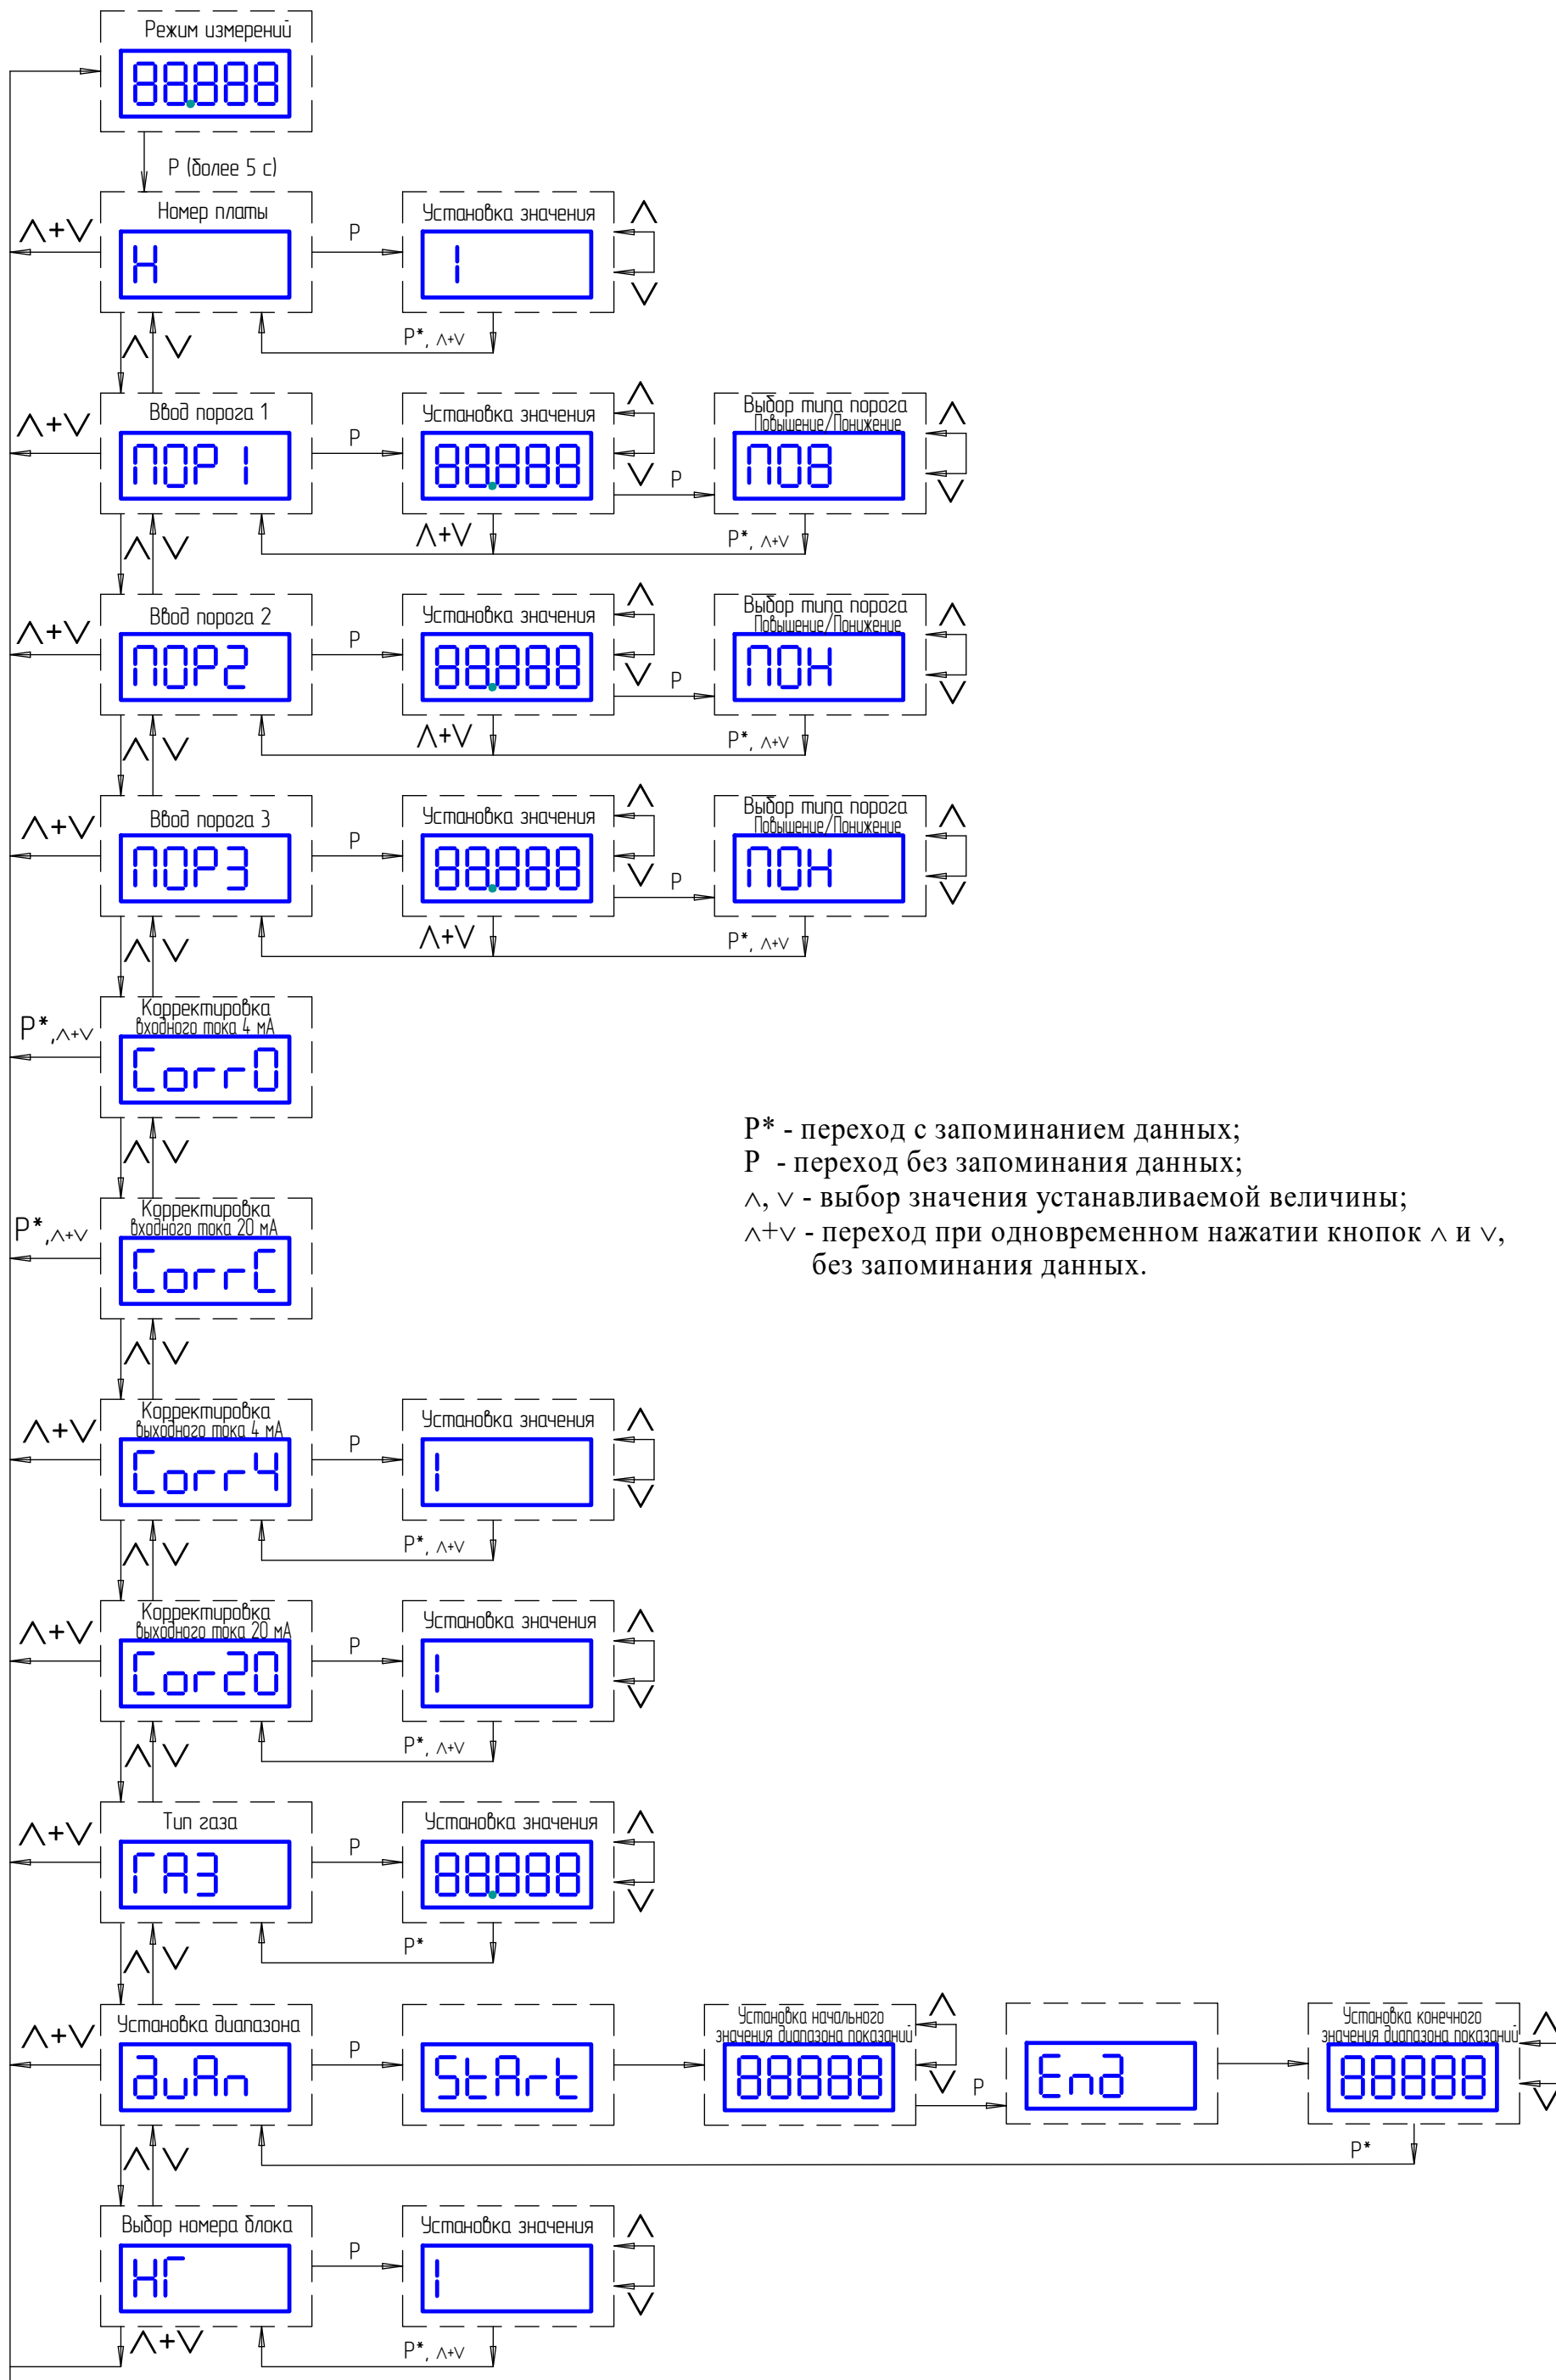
Режим измерений
88.888
P (более 5 с)

Номер платы
Н
P
Установка значения
1
P*, ∧+∨
∧+∨
∧ ∨

Ввод порога 1
ПОР 1
P
Установка значения
88.888
P
Выбор типа порога
Повышение/Понижение
ПОВ
∧+∨
P*, ∧+∨
∧+∨
∧ ∨

Ввод порога 2
ПОР2
P
Установка значения
88.888
P
Выбор типа порога
Повышение/Понижение
ПОН
∧+∨
P*, ∧+∨
∧+∨
∧ ∨

Ввод порога 3
ПОР3
P
Установка значения
88.888
P
Выбор типа порога
Повышение/Понижение
ПОН
∧+∨
P*, ∧+∨
∧+∨
∧ ∨

Корректировка
входного тока 4 мА
Corr0
P*, ∧+∨
∧ ∨

Корректировка
входного тока 20 мА
CorrC
P*, ∧+∨
∧ ∨

P* - переход с запоминанием данных;
P - переход без запоминания данных;
∧, ∨ - выбор значения устанавливаемой величины;
∧+∨ - переход при одновременном нажатии кнопок ∧ и ∨, без запоминания данных.

Корректировка
выходного тока 4 мА
Corr4
P
Установка значения
1
P*, ∧+∨
∧+∨
∧ ∨

Корректировка
выходного тока 20 мА
Cor20
P
Установка значения
1
P*, ∧+∨
∧+∨
∧ ∨

Тип газа
ГАЗ
P
Установка значения
88.888
P*
∧+∨
∧ ∨

Установка диапазона
диАп
P
StArt
Установка начального
значения диапазона показаний
88888
P
End
Установка конечного
значения диапазона показаний
88888
P*
∧+∨
∧ ∨

Выбор номера блока
НГ
P
Установка значения
1
P*, ∧+∨
∧+∨